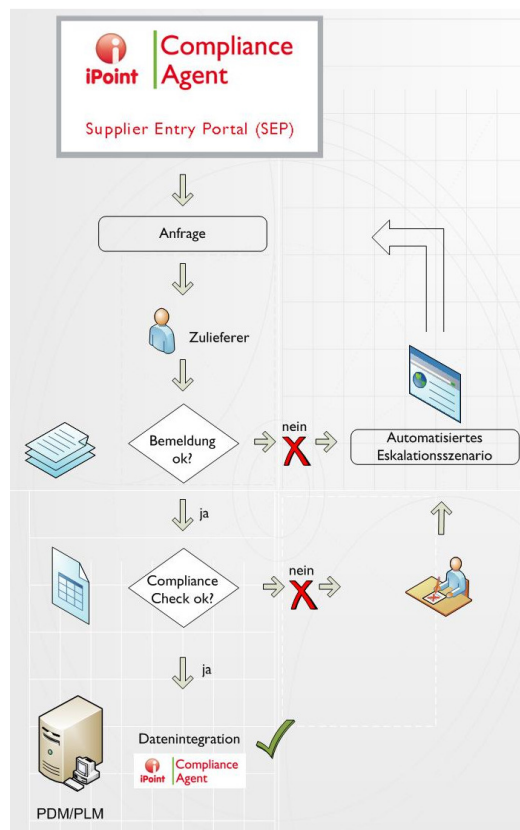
iPoint Compliance Agent

Supplier Entry Portal (SEP)

Anfrage

Zulieferer

Bemeldung ok?

nein

Automatisiertes Eskalationsszenario

ja

Compliance Check ok?

nein

ja

Datenintegration

iPoint Compliance Agent

PDM/PLM